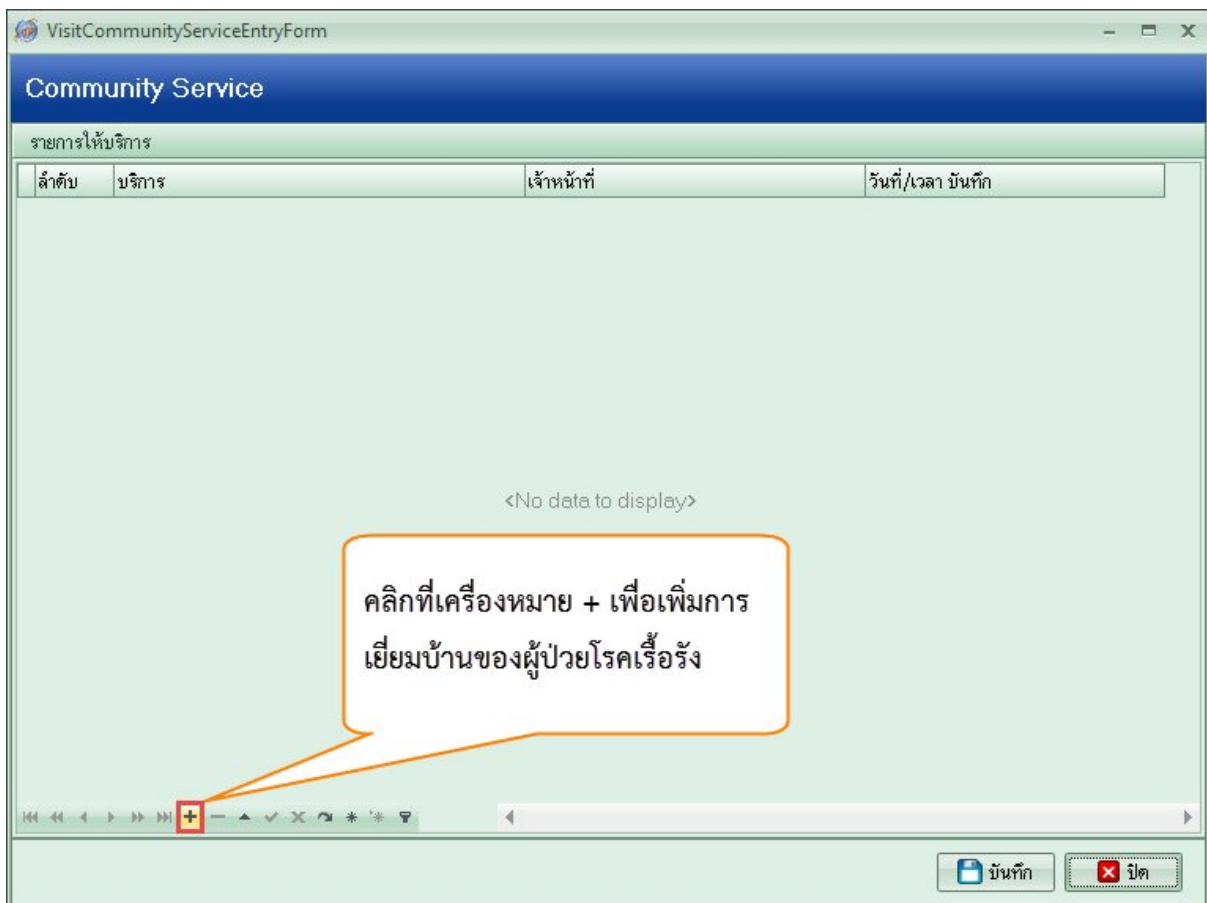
VisitCommunityServiceEntryForm

Community Service

รายการให้บริการ

| ลำดับ | บริการ | เจ้าหน้าที่ | วันที่/เวลา บันทึก |
|---|---|---|---|

<No data to display>

คลิกที่เครื่องหมาย + เพื่อเพิ่มการเยี่ยมบ้านของผู้ป่วยโรคเรื้อรัง

บันทึก
ปิด